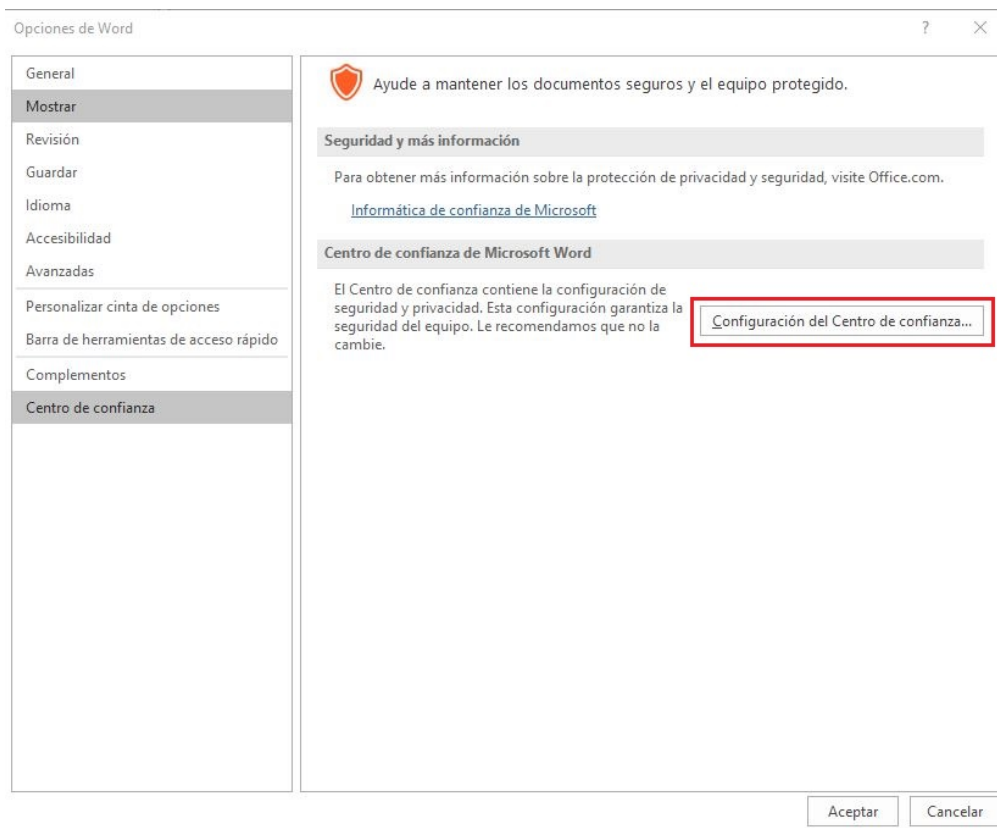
Opciones de Word

?

×

General
Mostrar
Revisión
Guardar
Idioma
Accesibilidad
Avanzadas
Personalizar cinta de opciones
Barra de herramientas de acceso rápido
Complementos
Centro de confianza

Ayude a mantener los documentos seguros y el equipo protegido.

Seguridad y más información

Para obtener más información sobre la protección de privacidad y seguridad, visite Office.com.

Informática de confianza de Microsoft

Centro de confianza de Microsoft Word

El Centro de confianza contiene la configuración de seguridad y privacidad. Esta configuración garantiza la seguridad del equipo. Le recomendamos que no la cambie.

Configuración del Centro de confianza...

Aceptar

Cancelar